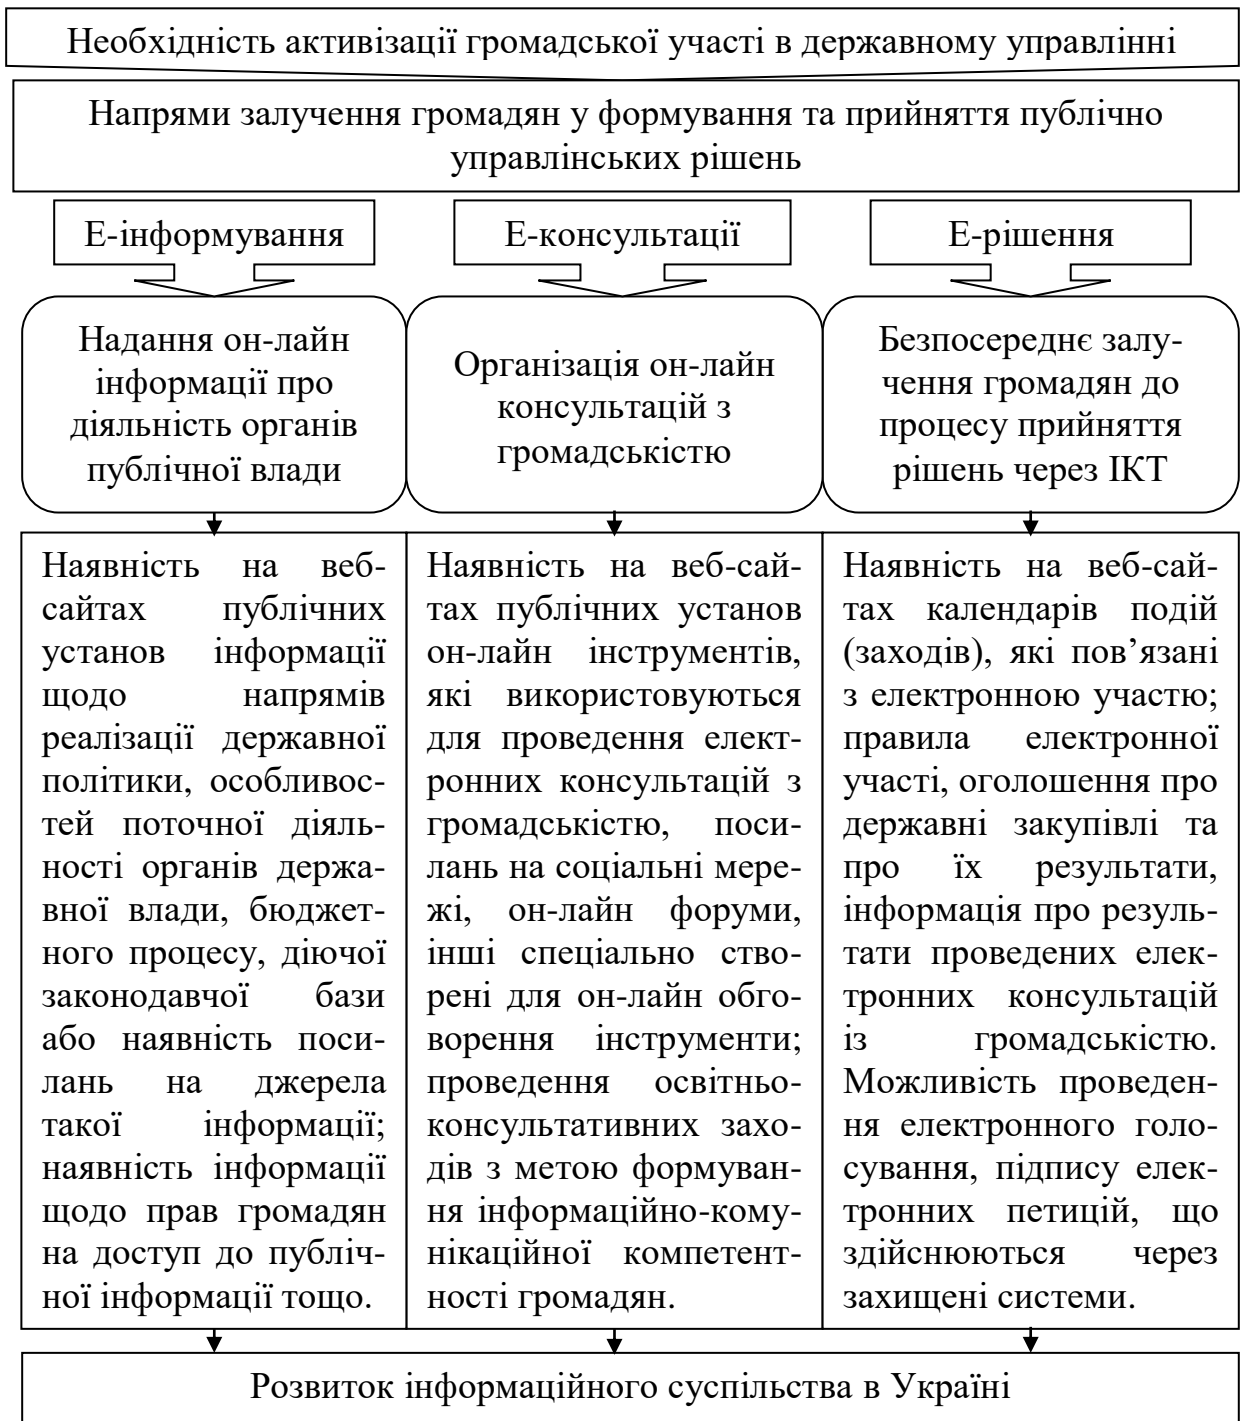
Необхідність активізації громадської участі в державному управлінні

Напрями залучення громадян у формування та прийняття публічно управлінських рішень

Е-інформування

Е-консультації

Е-рішення

Надання он-лайн інформації про діяльність органів публічної влади

Організація он-лайн консультацій з громадськістю

Безпосереднє залучення громадян до процесу прийняття рішень через ІКТ

Наявність на веб-сайтах публічних установ інформації щодо напрямів реалізації державної політики, особливостей поточної діяльності органів державної влади, бюджетного процесу, діючої законодавчої бази або наявність посилань на джерела такої інформації; наявність інформації щодо прав громадян на доступ до публічної інформації тощо.

Наявність на веб-сайтах публічних установ он-лайн інструментів, які використовуються для проведення електронних консультацій з громадськістю, посилань на соціальні мережі, он-лайн форуми, інші спеціально створені для он-лайн обговорення інструменти; проведення освітньо-консультативних заходів з метою формування інформаційно-комунікаційної компетентності громадян.

Наявність на веб-сайтах календарів подій (заходів), які пов'язані з електронною участю; правила електронної участі, оголошення про державні закупівлі та про їх результати, інформація про результати проведених електронних консультацій із громадськістю. Можливість проведення електронного голосування, підпису електронних петицій, що здійснюються через захищені системи.

Розвиток інформаційного суспільства в Україні